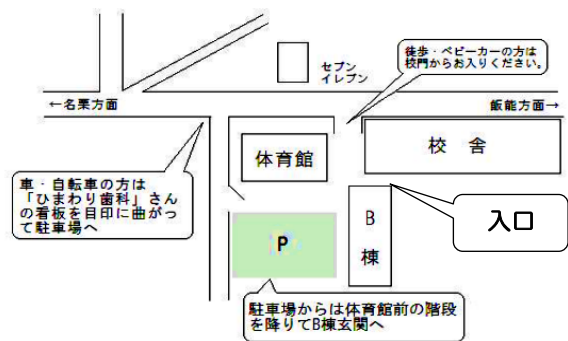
徒歩・ベビーカーの方は校門からお入りください。

セブンイレブン

←名栗方面

飯能方面→

体育館

校　舎

車・自転車の方は「ひまわり歯科」さんの看板を目印に曲がって駐車場へ

B
棟

入口

P

駐車場からは体育館前の階段を降りてB棟玄関へ